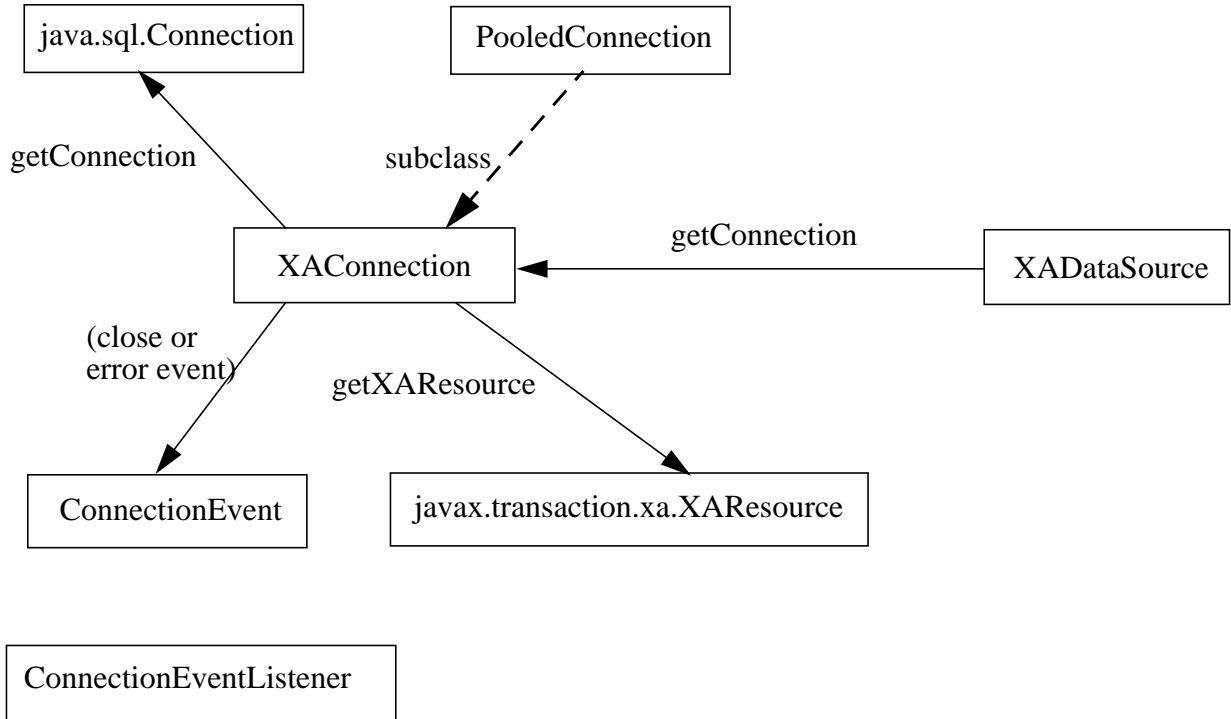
java.sql.Connection

PooledConnection

getConnection

subclass

XAConnection

getConnection

XADataSource

(close or error event)

getXAResource

ConnectionEvent

javax.transaction.xa.XAResource

ConnectionEventListener